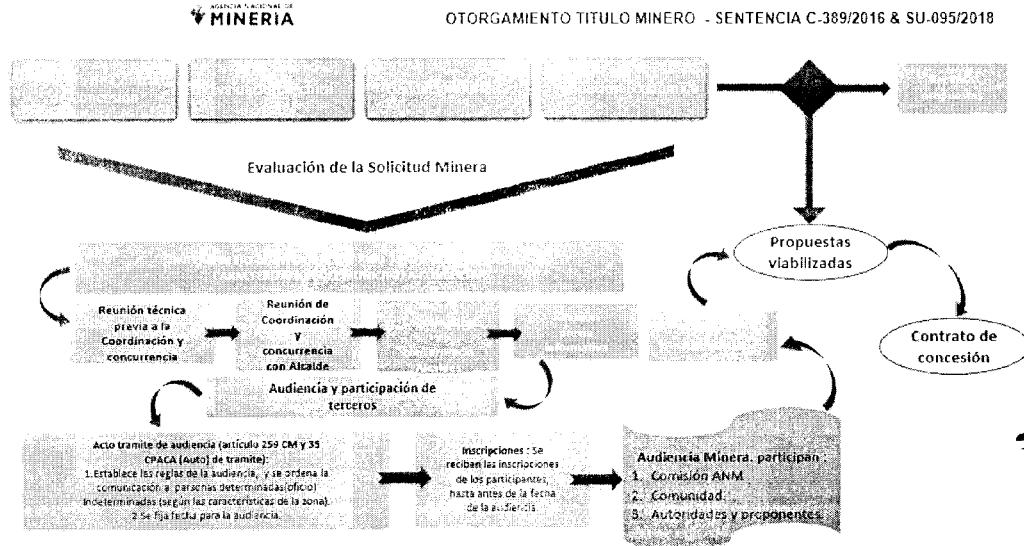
AGENCIA NACIONAL DE MINERÍA

OTORGAMIENTO TITULO MINERO - SENTENCIA C-389/2016 & SU-095/2018

Evaluación de la Solicitud Minera

Propuestas viabilizadas

Contrato de concesión

Reunión técnica previa a la Coordinación y concurrencia

Reunión de Coordinación y concurrencia con Alcalde

Audiencia y participación de terceros

Acto tramite de audiencia (artículo 259 CM y 35 CPACA (Auto) de tramite):
1. Establece las reglas de la audiencia, y se ordena la comunicación a: personas determinadas(oficio) indeterminadas (según las características de la zona).
2. Se fija fecha para la audiencia.

Inscripciones : Se reciban las inscripciones de los participantes, hasta antes de la fecha de la audiencia

Audiencia Minera, participan :
1. Comisión ANM
2. Comunidad
3. Autoridades y proponentes